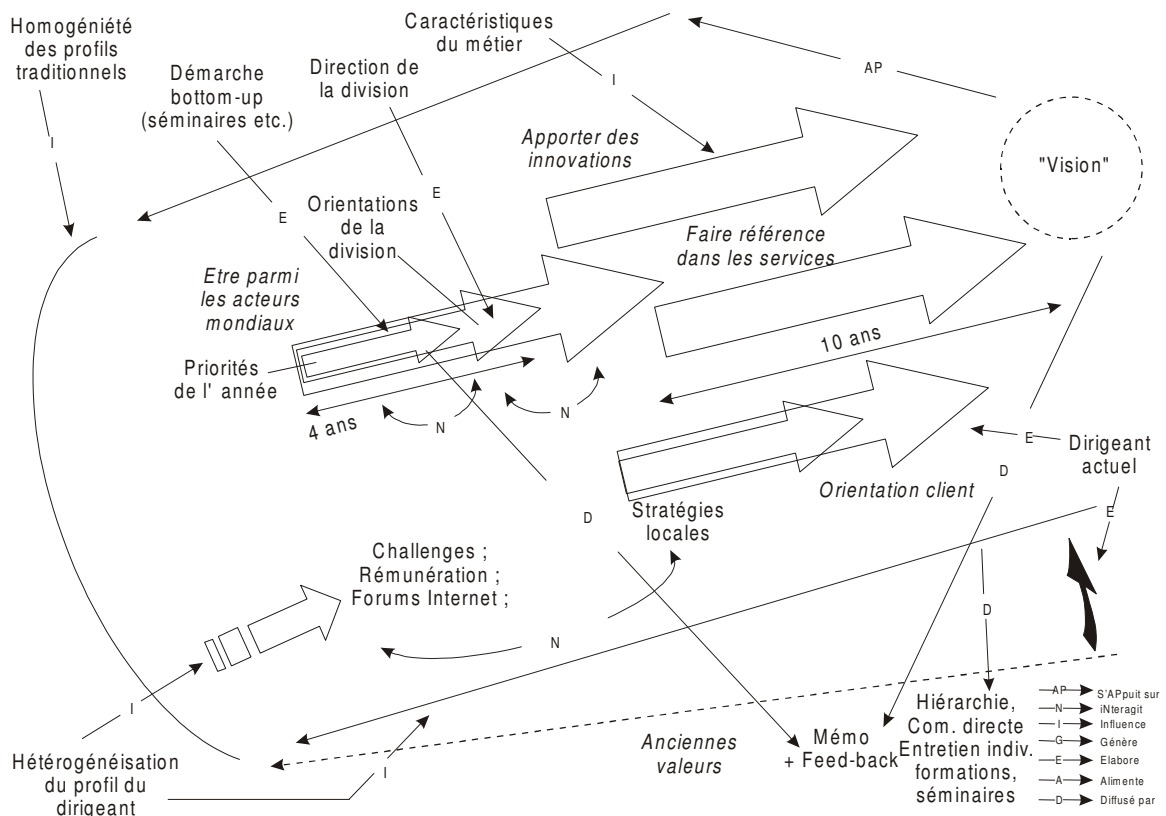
Homogéniété des profils traditionnels

I

Caractéristiques du métier

I

AP

Démarche bottom-up (séminaires etc.)

E

Direction de la division

E

Apporter des innovations

"Vision"

Orientations de la division

Faire référence dans les services

Etre parmi les acteurs mondiaux

Priorités de l' année

10 ans

4 ans

N

N

E

Dirigeant actuel

D

Orientation client

D

Stratégies locales

E

Challenges ; Rémunération ; Forums Internet ;

N

D

I

Hétérogénéisation du profil du dirigeant

I

Anciennes valeurs

Mémo + Feed-back

Hiérarchie, Com. directe Entretien indiv. formations, séminaires

AP S'APpuit sur
N iNteragit
I Influence
G Génère
E Elabore
A Alimente
D Diffusé par